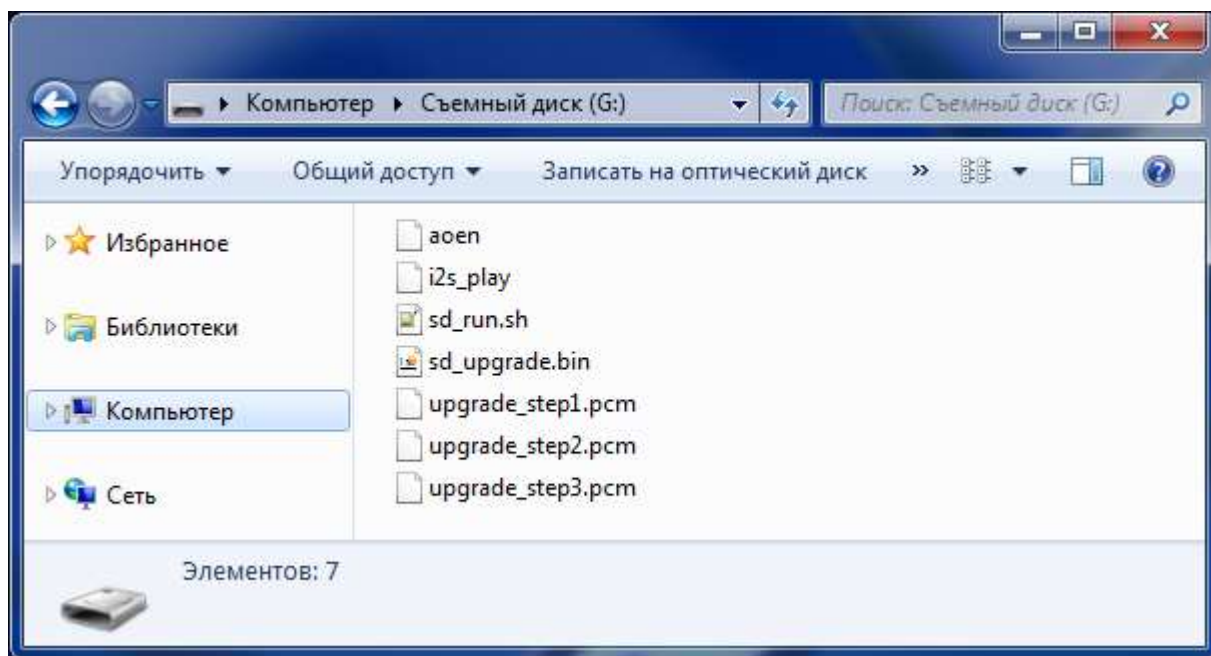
▸ Компьютер ▸ Съемный диск (G:)

Поиск: Съемный диск (G:)

Упорядочить ▾ Общий доступ ▾ Записать на оптический диск »

Избранное

Библиотеки

Компьютер

Сеть

aoen
i2s_play
sd_run.sh
sd_upgrade.bin
upgrade_step1.pcm
upgrade_step2.pcm
upgrade_step3.pcm

Элементов: 7